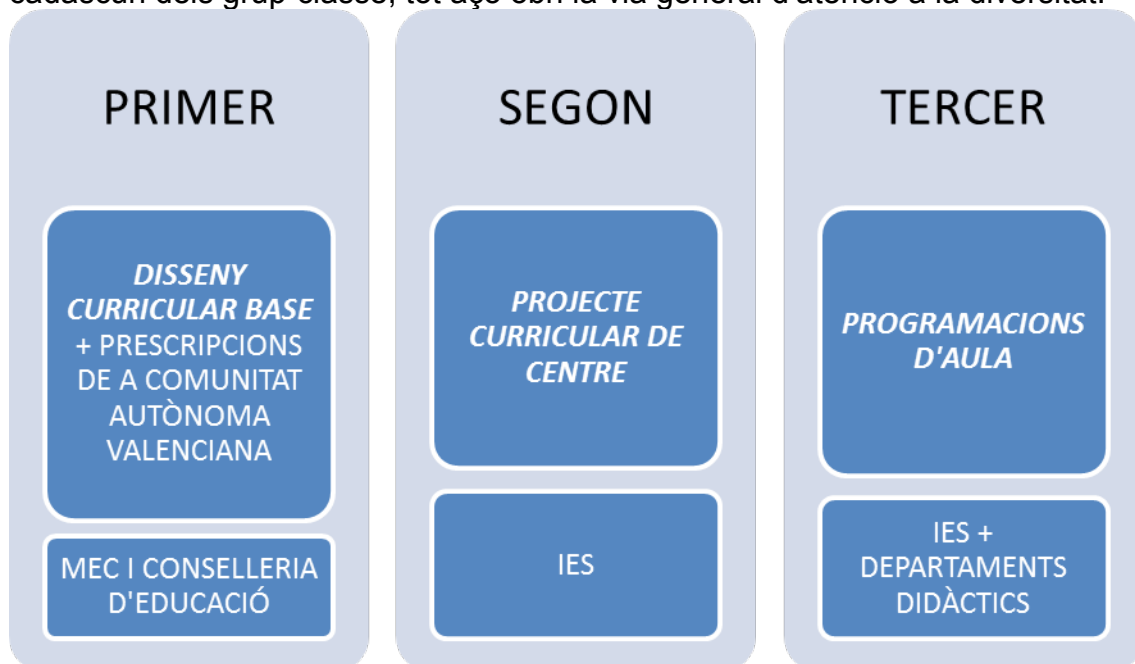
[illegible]

PRIMER

DISSENY CURRICULAR BASE + PRESCRIPCIONS DE A COMUNITAT AUTÒNOMA VALENCIANA

MEC I CONSELLERIA D'EDUCACIÓ

SEGON

PROJECTE CURRICULAR DE CENTRE

IES

TERCER

PROGRAMACIONS D'AULA

IES + DEPARTAMENTS DIDÀCTICS